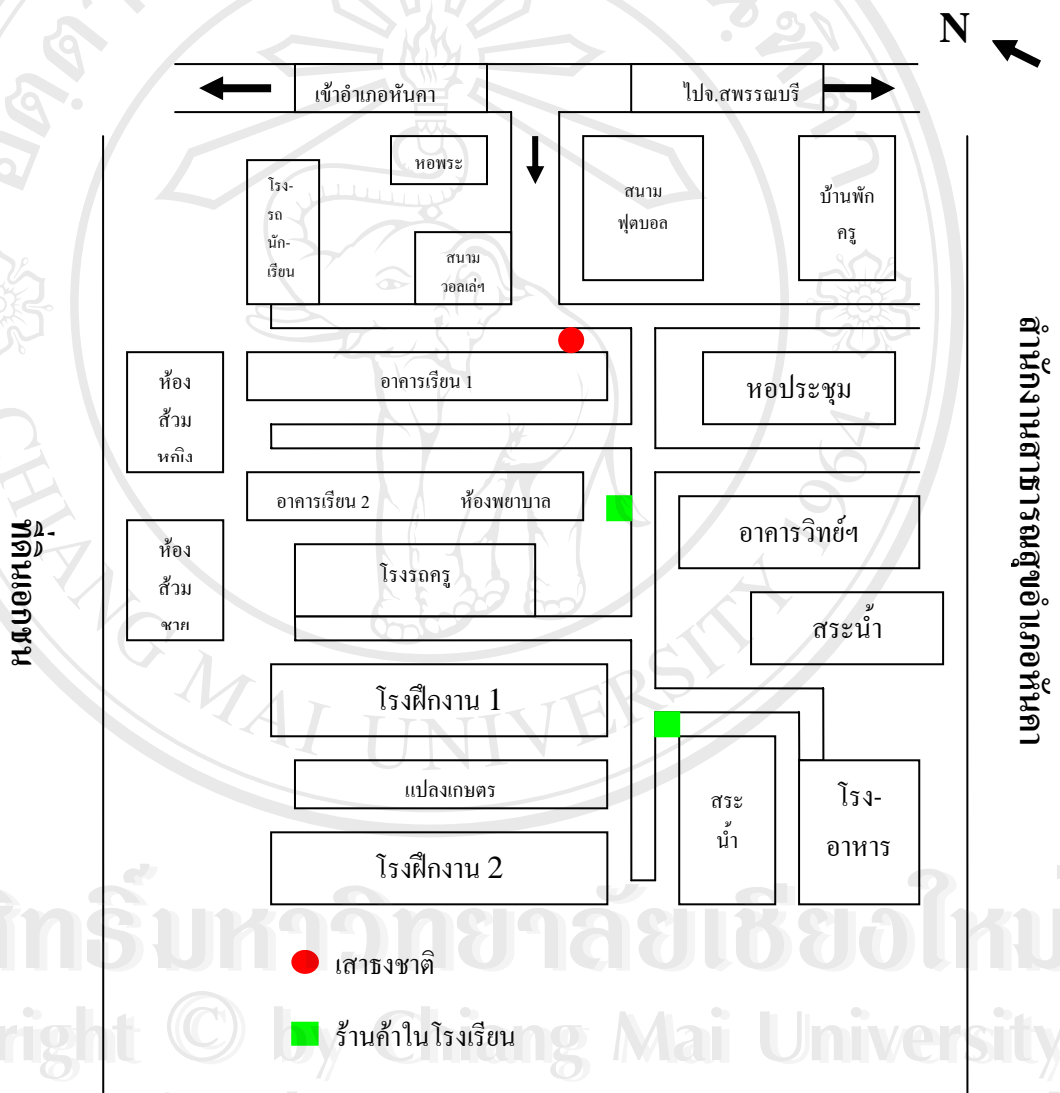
N

เข้าอำเภอหันคา

ไปจ.สพรรณบรี

หอพระ

โรง-
รถ
นัก-
เรียน

สนาม
วอลเล่ฯ

สนาม
ฟุตบอล

บ้านพัก
ครู

อาคารเรียน 1

หอประชุม

ห้อง
ส้วม
หญิง

อาคารเรียน 2

ห้องพยาบาล

อาคารวิทย์ฯ

ห้อง
ส้วม
ชาย

โรงรถครู

สระน้ำ

โรงฝึกงาน 1

แปลงเกษตร

สระ
น้ำ

โรง-
อาหาร

โรงฝึกงาน 2

เสาธงชาติ

ร้านค้าในโรงเรียน

ที่ดินเอกชน

สำนักงานสาธารณสุขอำเภอหันคา

ลิขสิทธิ์มหาวิทยาลัยเชียงใหม่
Copyright © by Chiang Mai University